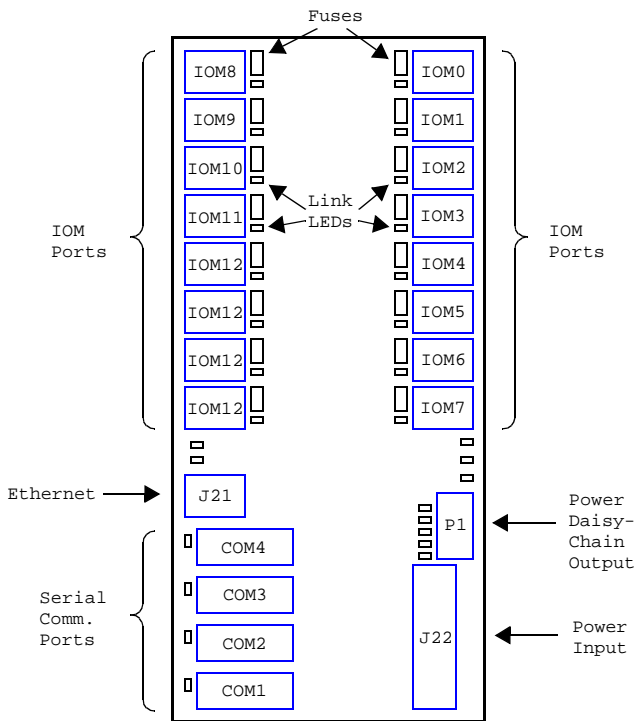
Fuses

IOM Ports

IOM8
IOM9
IOM10
IOM11
IOM12
IOM12
IOM12
IOM12

Link LEDs

IOM0
IOM1
IOM2
IOM3
IOM4
IOM5
IOM6
IOM7

IOM Ports

Ethernet

J21

P1

Power Daisy-Chain Output

Serial Comm. Ports

COM4
COM3
COM2
COM1

J22

Power Input